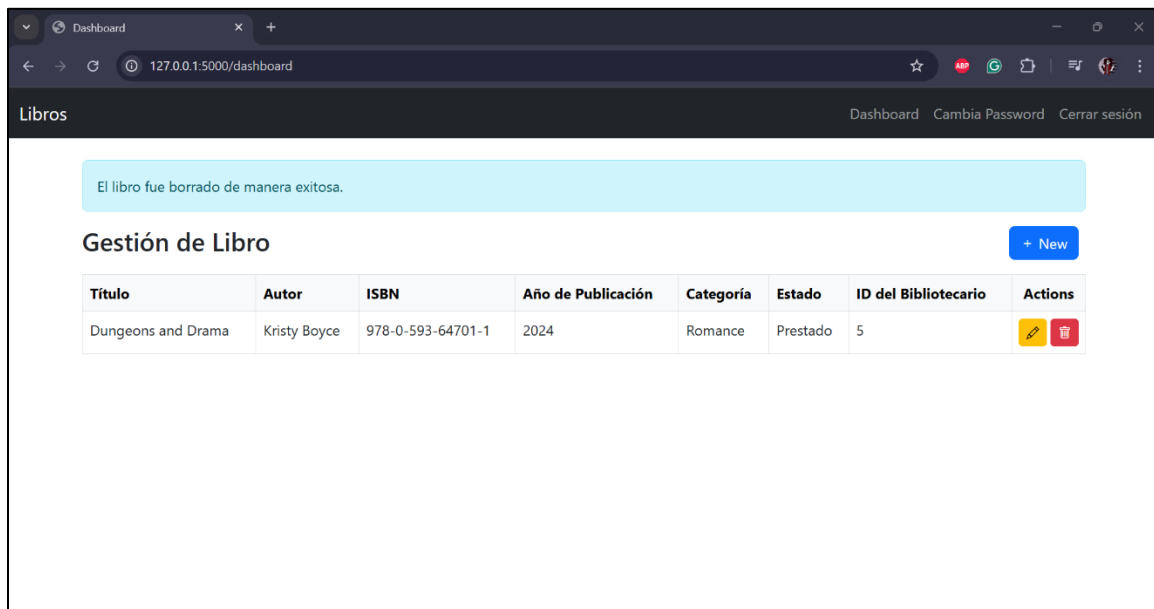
Dashboard

127.0.0.1:5000/dashboard

ABP

Libros

Dashboard Cambia Password Cerrar sesión

El libro fue borrado de manera exitosa.

Gestión de Libro

+ New

| Título | Autor | ISBN | Año de Publicación | Categoría | Estado | ID del Bibliotecario | Actions |
|---|---|---|---|---|---|---|---|
| Dungeons and Drama | Kristy Boyce | 978-0-593-64701-1 | 2024 | Romance | Prestado | 5 | |